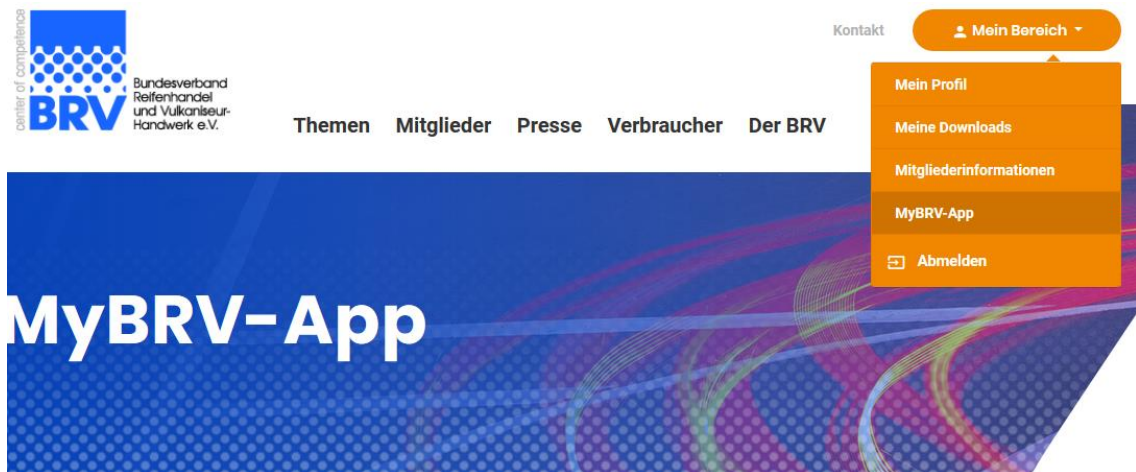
center of competence
BRV
Bundesverband Reifenhandel und Vulkaniseur-Handwerk e.V.

Kontakt
Mein Bereich

Mein Profil
Meine Downloads
Mitgliederinformationen
MyBRV-App
Abmelden

Themen Mitglieder Presse Verbraucher Der BRV

MyBRV-App